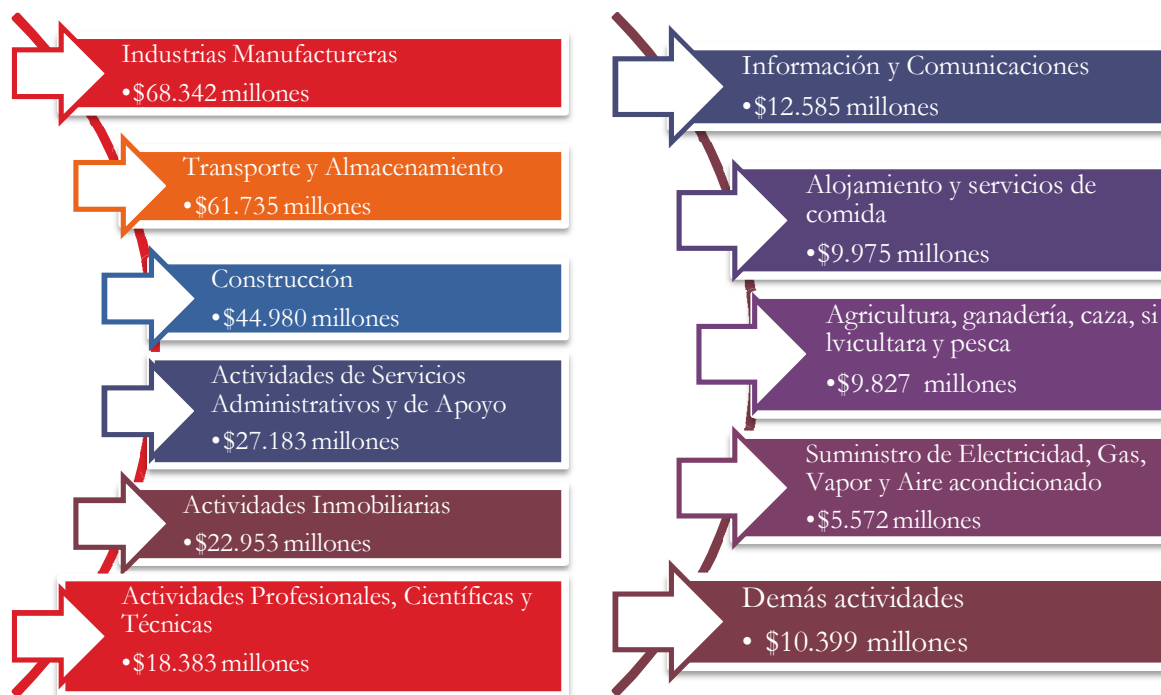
Industrias Manufactureras
•$68.342 millones

Transporte y Almacenamiento
•$61.735 millones

Construcción
•$44.980 millones

Actividades de Servicios Administrativos y de Apoyo
•$27.183 millones

Actividades Inmobiliarias
•$22.953 millones

Actividades Profesionales, Científicas y Técnicas
•$18.383 millones

Información y Comunicaciones
•$12.585 millones

Alojamiento y servicios de comida
•$9.975 millones

Agricultura, ganadería, caza, si lvicultara y pesca
•$9.827 millones

Suministro de Electricidad, Gas, Vapor y Aire acondicionado
•$5.572 millones

Demás actividades
• $10.399 millones